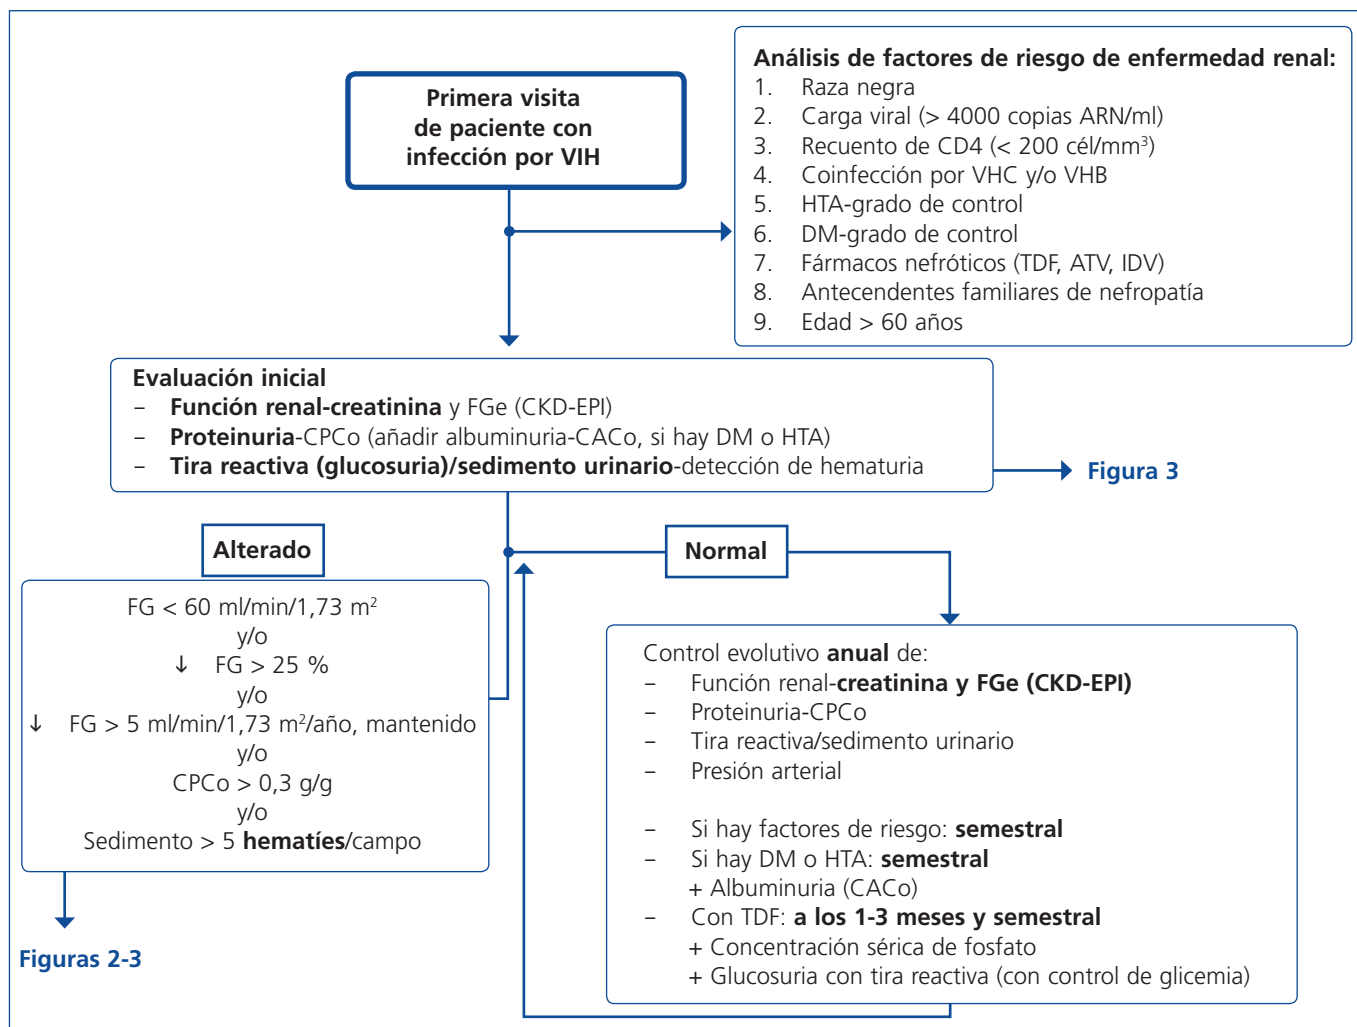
Primera visita de paciente con infección por VIH

Análisis de factores de riesgo de enfermedad renal:
1. Raza negra
2. Carga viral (> 4000 copias ARN/ml)
3. Recuento de CD4 (< 200 cél/mm$^3$)
4. Coinfección por VHC y/o VHB
5. HTA-grado de control
6. DM-grado de control
7. Fármacos nefróticos (TDF, ATV, IDV)
8. Antecendentes familiares de nefropatía
9. Edad > 60 años

Evaluación inicial
– Función renal-creatinina y FGe (CKD-EPI)
– Proteinuria-CPCo (añadir albuminuria-CACo, si hay DM o HTA)
– Tira reactiva (glucosuria)/sedimento urinario-detección de hematuria

Figura 3

Alterado

FG < 60 ml/min/1,73 m$^2$
y/o
↓ FG > 25 %
y/o
↓ FG > 5 ml/min/1,73 m$^2$/año, mantenido
y/o
CPCo > 0,3 g/g
y/o
Sedimento > 5 hematíes/campo

Figuras 2-3

Normal

Control evolutivo anual de:
– Función renal-creatinina y FGe (CKD-EPI)
– Proteinuria-CPCo
– Tira reactiva/sedimento urinario
– Presión arterial

– Si hay factores de riesgo: semestral
– Si hay DM o HTA: semestral
+ Albuminuria (CACo)
– Con TDF: a los 1-3 meses y semestral
+ Concentración sérica de fosfato
+ Glucosuria con tira reactiva (con control de glicemia)